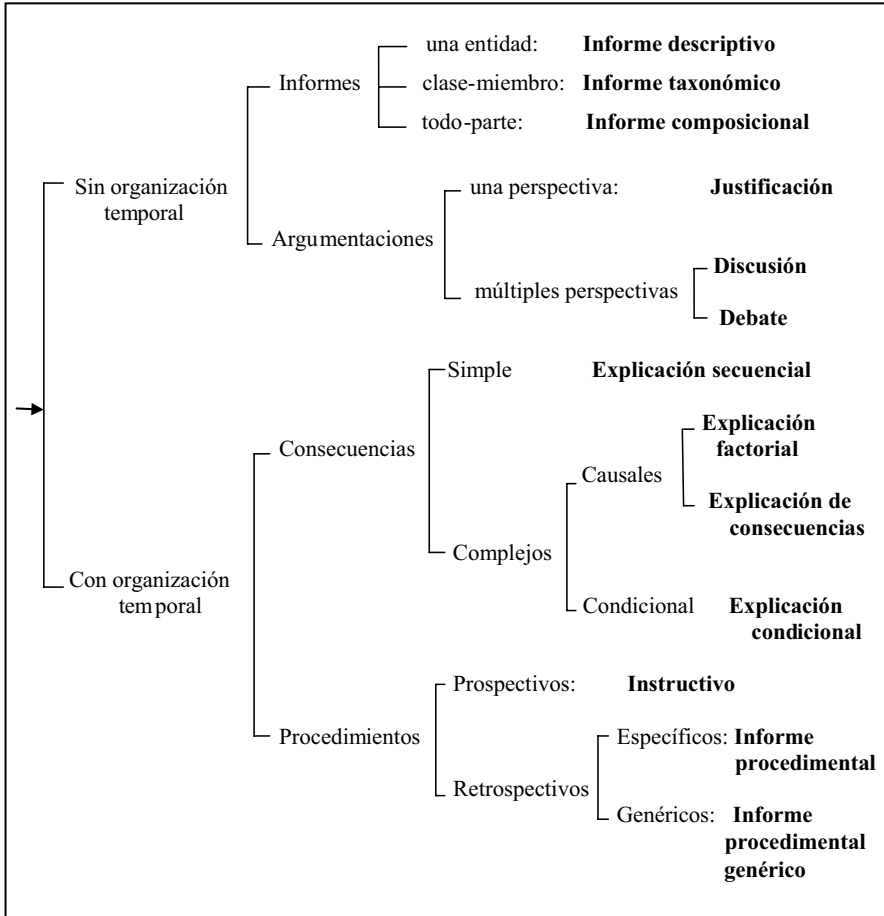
Sin organización temporal

Informes

una entidad: **Informe descriptivo**

clase-miembro: **Informe taxonómico**

todo-parte: **Informe composicional**

Argumentaciones

una perspectiva: **Justificación**

múltiples perspectivas

**Discusión**

**Debate**

Con organización temporal

Consecuencias

Simple **Explicación secuencial**

Complejos

Causales

**Explicación factorial**

**Explicación de consecuencias**

Condicional **Explicación condicional**

Procedimientos

Prospectivos: **Instructivo**

Retrospectivos

Específicos: **Informe procedimental**

Genéricos: **Informe procedimental genérico**